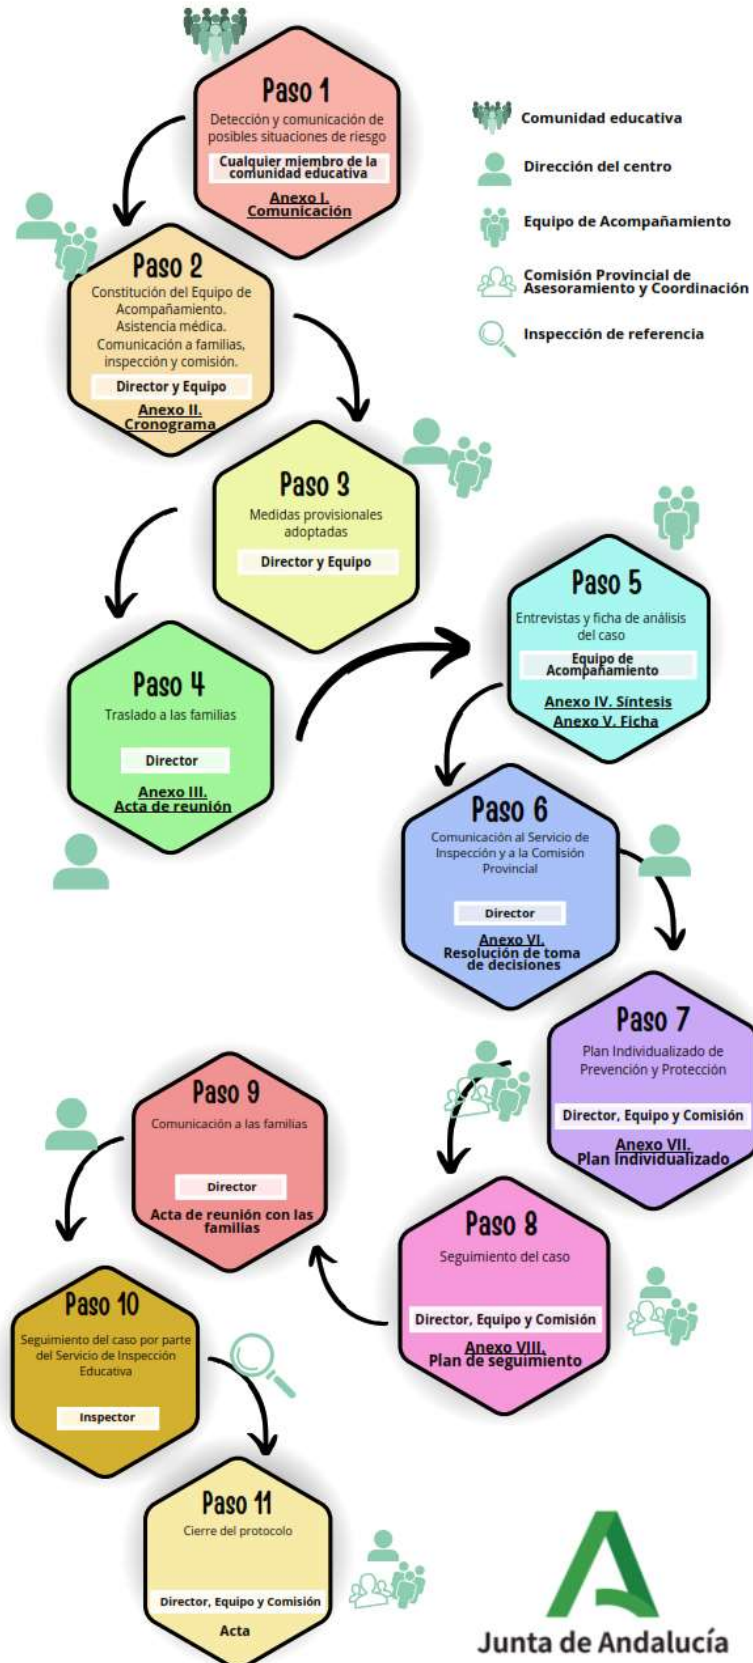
Paso 1
Detección y comunicación de posibles situaciones de riesgo
Cualquier miembro de la comunidad educativa
Anexo I. Comunicación

Comunidad educativa
Dirección del centro
Equipo de Acompañamiento
Comisión Provincial de Asesoramiento y Coordinación
Inspección de referencia

Paso 2
Constitución del Equipo de Acompañamiento. Asistencia médica. Comunicación a familias, inspección y comisión.
Director y Equipo
Anexo II. Cronograma

Paso 3
Medidas provisionales adoptadas
Director y Equipo

Paso 4
Traslado a las familias
Director
Anexo III. Acta de reunión

Paso 5
Entrevistas y ficha de análisis del caso
Equipo de Acompañamiento
Anexo IV. Síntesis
Anexo V. Ficha

Paso 6
Comunicación al Servicio de Inspección y a la Comisión Provincial
Director
Anexo VI. Resolución de toma de decisiones

Paso 7
Plan Individualizado de Prevención y Protección
Director, Equipo y Comisión
Anexo VII. Plan Individualizado

Paso 9
Comunicación a las familias
Director
Acta de reunión con las familias

Paso 8
Seguimiento del caso
Director, Equipo y Comisión
Anexo VIII. Plan de seguimiento

Paso 10
Seguimiento del caso por parte del Servicio de Inspección Educativa
Inspector

Paso 11
Cierre del protocolo
Director, Equipo y Comisión
Acta

Junta de Andalucía